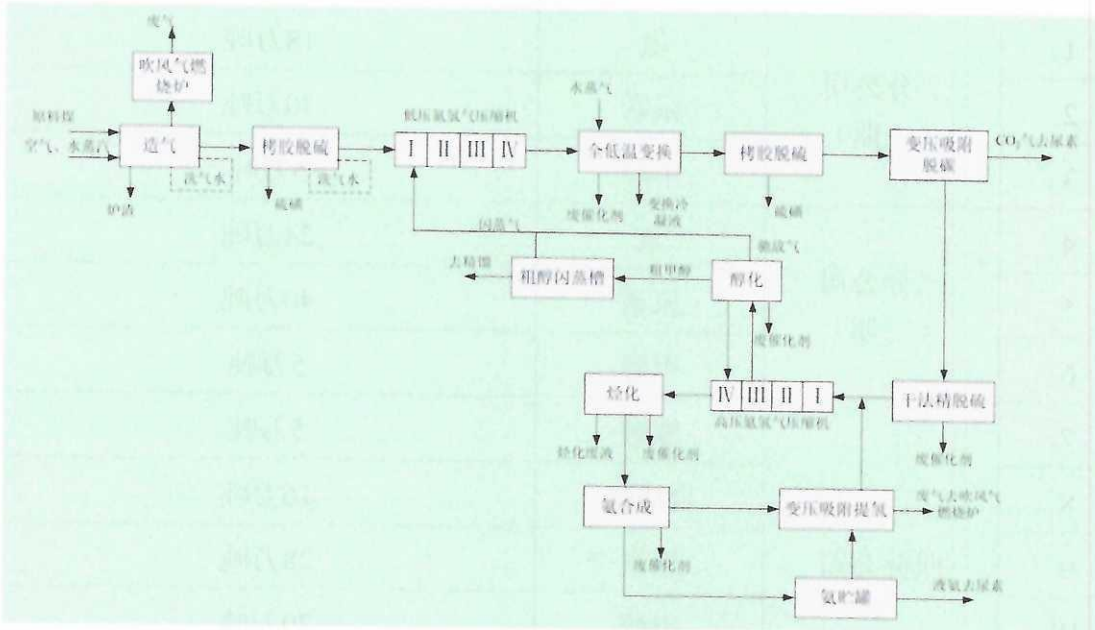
废气
吹风气燃烧炉
原料煤
空气、水蒸汽
造气
炉渣
洗气水
栲胶脱硫
硫磺
洗气水
低压氮氢气压缩机
I II III IV
水蒸气
全低温变换
废催化剂
变换冷凝液
栲胶脱硫
硫磺
变压吸附脱碳
$CO_2$气去尿素
闪蒸气
去精馏
粗醇闪蒸槽
粗甲醇
醇化
燃放气
废催化剂
烃化
IV III II I
高压氮氢气压缩机
干法精脱硫
烃化废液
废催化剂
废催化剂
氨合成
变压吸附提氢
废气去吹风气燃烧炉
废催化剂
氨贮罐
液氨去尿素